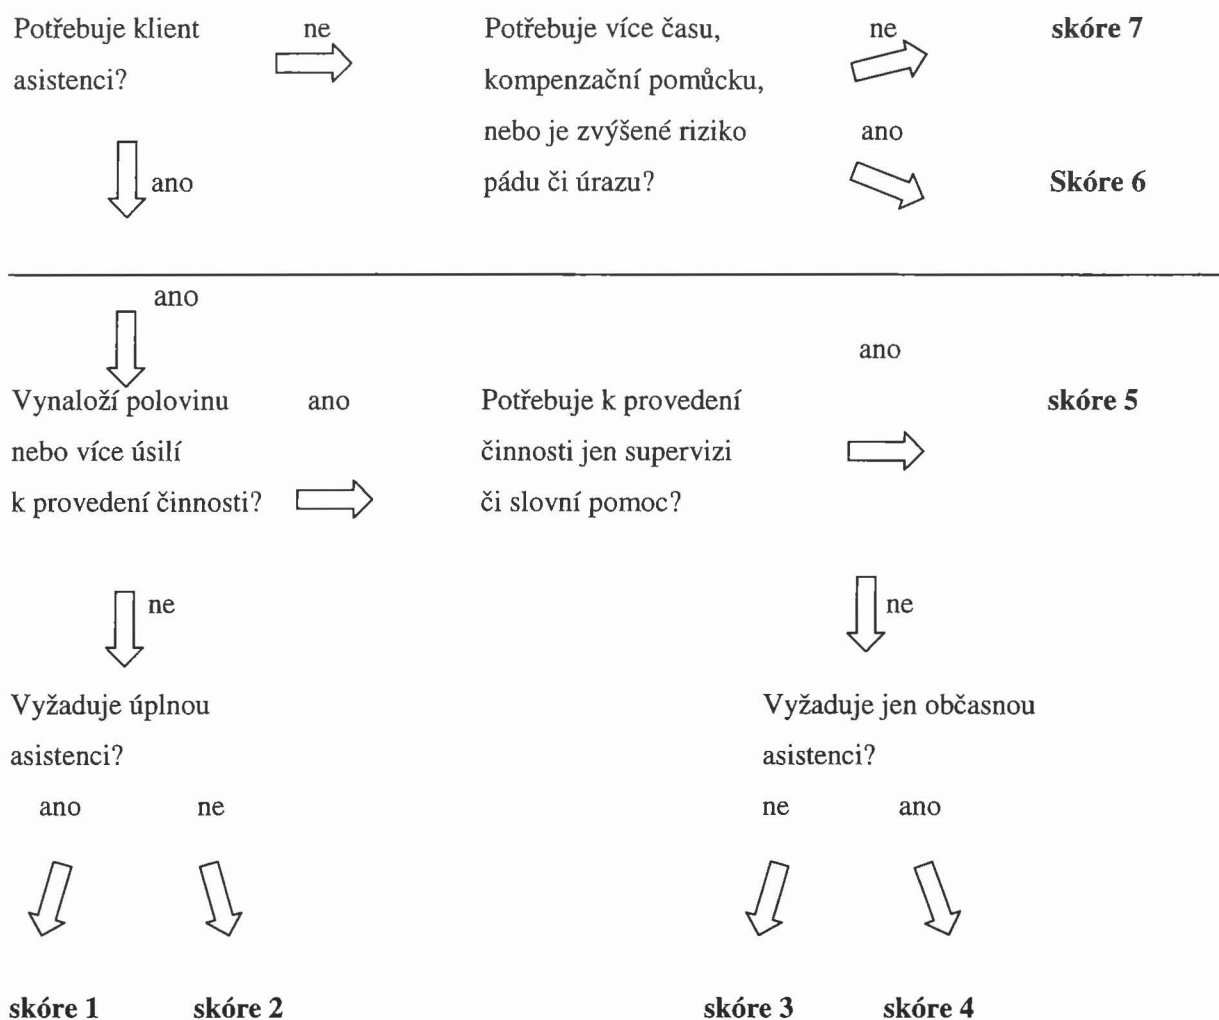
Potřebuje klient asistenci?

ne

Potřebuje více času, kompenzační pomůcku, nebo je zvýšené riziko pádu či úrazu?

ne

**skóre 7**

ano

ano

**Skóre 6**

ano

Vynaloží polovinu nebo více úsilí k provedení činnosti?

ano

Potřebuje k provedení činnosti jen supervizi či slovní pomoc?

ano

**skóre 5**

ne

ne

Vyžaduje úplnou asistenci?

ano ne

Vyžaduje jen občasnou asistenci?

ne ano

**skóre 1** **skóre 2** **skóre 3** **skóre 4**